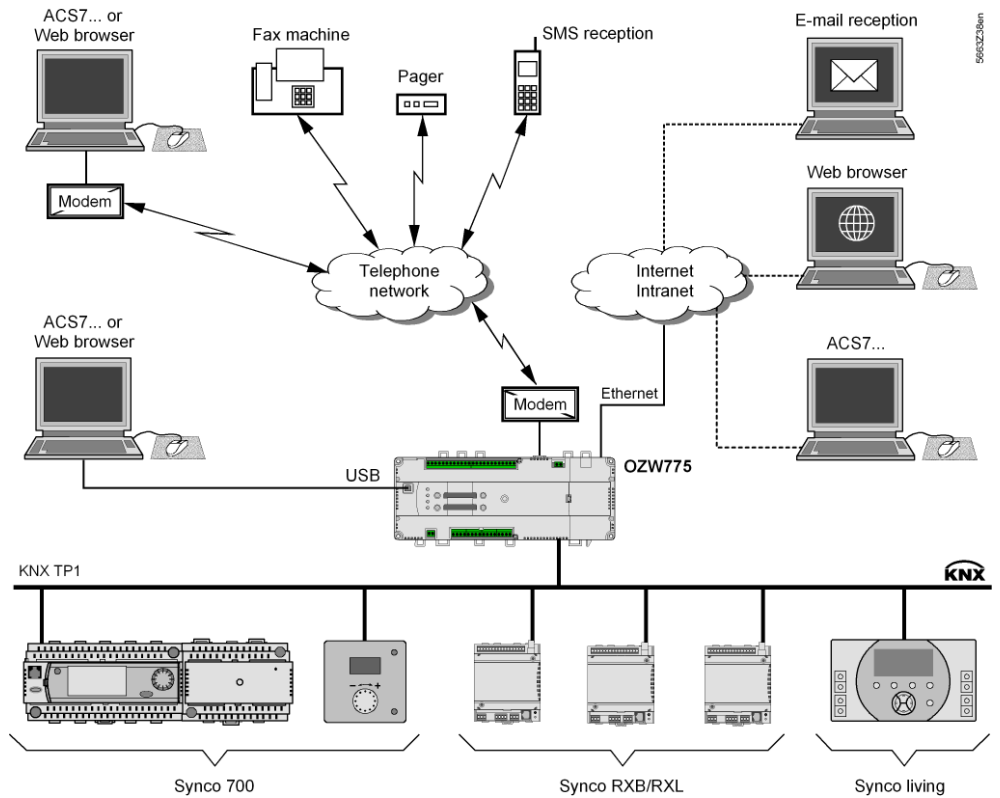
ACS7... or
Web browser

Fax machine

Pager

SMS reception

E-mail reception

5663Z38en

Modem

Telephone
network

Internet
Intranet

Web browser

ACS7... or
Web browser

ACS7...

Modem

Ethernet

USB

OZW775

KNX TP1

KNX

Synco 700

Synco RXB/RXL

Synco living